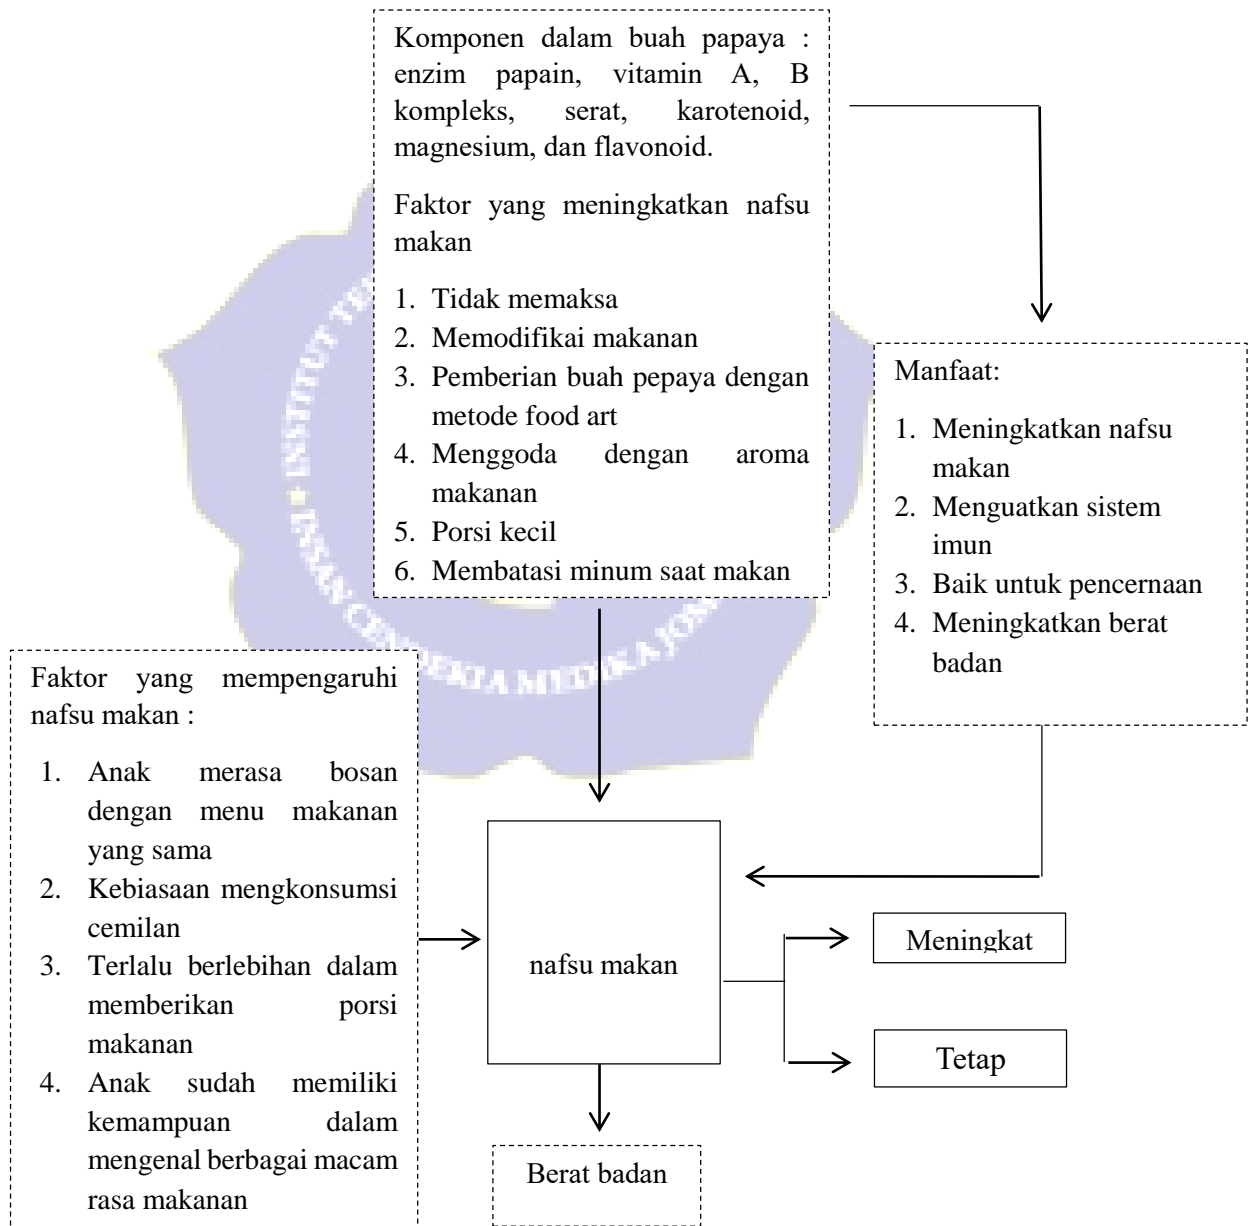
Komponen dalam buah papaya : enzim papain, vitamin A, B kompleks, serat, karotenoid, magnesium, dan flavonoid.

Faktor yang meningkatkan nafsu makan

1. Tidak memaksa
2. Memodifikai makanan
3. Pemberian buah pepaya dengan metode food art
4. Menggoda dengan aroma makanan
5. Porsi kecil
6. Membatasi minum saat makan

Manfaat:

1. Meningkatkan nafsu makan
2. Menguatkan sistem imun
3. Baik untuk pencernaan
4. Meningkatkan berat badan

Faktor yang mempengaruhi nafsu makan :

1. Anak merasa bosan dengan menu makanan yang sama
2. Kebiasaan mengkonsumsi cemilan
3. Terlalu berlebihan dalam memberikan porsi makanan
4. Anak sudah memiliki kemampuan dalam mengenal berbagai macam rasa makanan

nafsu makan

Meningkat

Tetap

Berat badan